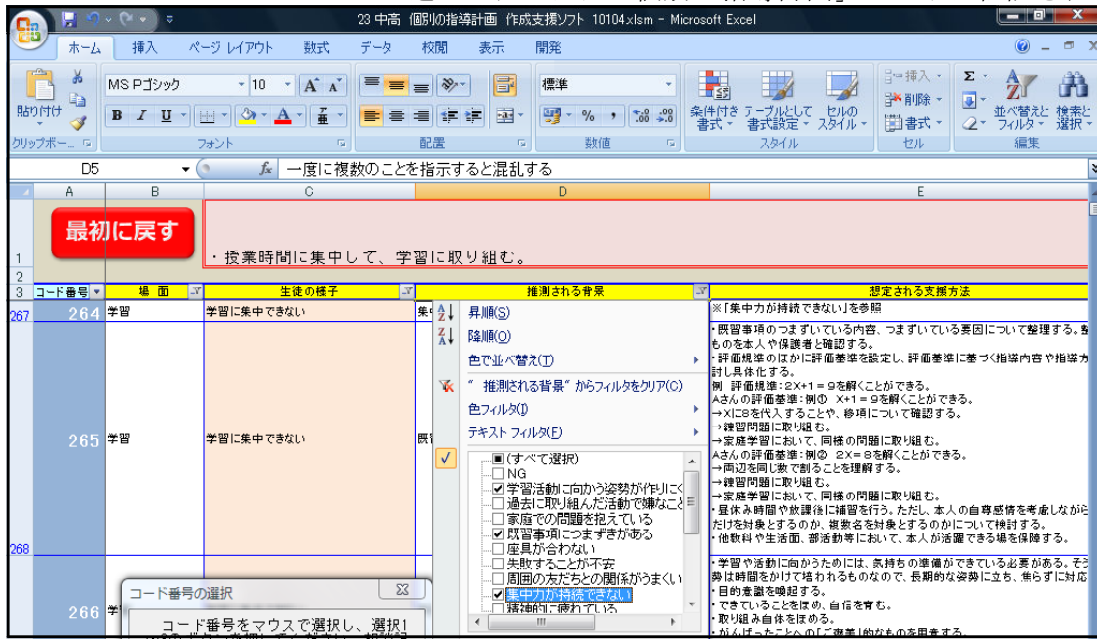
23 中高 個別の指導計画 作成支援ソフト 10104.xlsm - Microsoft Excel

ホーム 挿入 ページ レイアウト 数式 データ 校閲 表示 開発

貼り付け クリップボード MS Pゴシック 10 フォント 配置 標準 数値 条件付き書式 テーブルとして書式設定 セルのスタイル スタイル 挿入 削除 書式 セル 並べ替えとフィルタ 検索と選択 編集

D5 $f_x$ 一度に複数のことを指示すると混乱する

A B C D E

最初に戻す

・授業時間に集中して、学習に取り組む。

| コード番号 | 場面 | 生徒の様子 | 推測される背景 | 想定される支援方法 |
|---|---|---|---|---|
| 264 | 学習 | 学習に集中できない | 集 | ※「集中力が持続できない」を参照 |
| 265 | 学習 | 学習に集中できない | 既 | ・既習事項のつまずいている内容、つまずいている要因について整理する。教ものを本人や保護者と確認する。 ・評価規準のほかに評価基準を設定し、評価基準に基づく指導内容や指導方討し具体化する。 例 評価規準：2X+1＝9を解くことができる。 Aさんの評価基準：例① X+1＝9を解くことができる。 →Xに8を代入することや、移項について確認する。 →練習問題に取り組む。 →家庭学習において、同様の問題に取り組む。 Aさんの評価基準：例② 2X＝8を解くことができる。 →両辺を同じ数で割ることを理解する。 →練習問題に取り組む。 →家庭学習において、同様の問題に取り組む。 ・昼休み時間や放課後に補習を行う。ただし、本人の自尊感情を考慮しながらだけを対象とするのか、複数名を対象とするのかについて検討する。 ・他教科や生活面、部活動等において、本人が活躍できる場を保障する。 |
| 266 | 学 | | | ・学習や活動に向かうためには、気持ちの準備ができている必要がある。そう勢は時間をかけて培われるものなので、長期的な姿勢に立ち、焦らずに対応 ・目的意識を喚起する。 ・できていることをほめ、自信を育む。 ・取り組み自体をほめる。 ・がんばったことへの「ご褒美」的なものを用意する。 |

267 268

昇順(S)
降順(O)
色で並べ替え(T)
"推測される背景" からフィルタをクリア(C)
色フィルタ(I)
テキスト フィルタ(F)
(すべて選択)
NG
学習活動に向かう姿勢が作りにく
過去に取り組んだ活動で嫌なこと
家庭での問題を抱えている
既習事項につまずきがある
座員が合わない
失敗することが不安
周囲の友だちとの関係がうまくい
集中力が持続できない
精神的に疲れている

コード番号の選択
コード番号をマウスで選択し、選択！